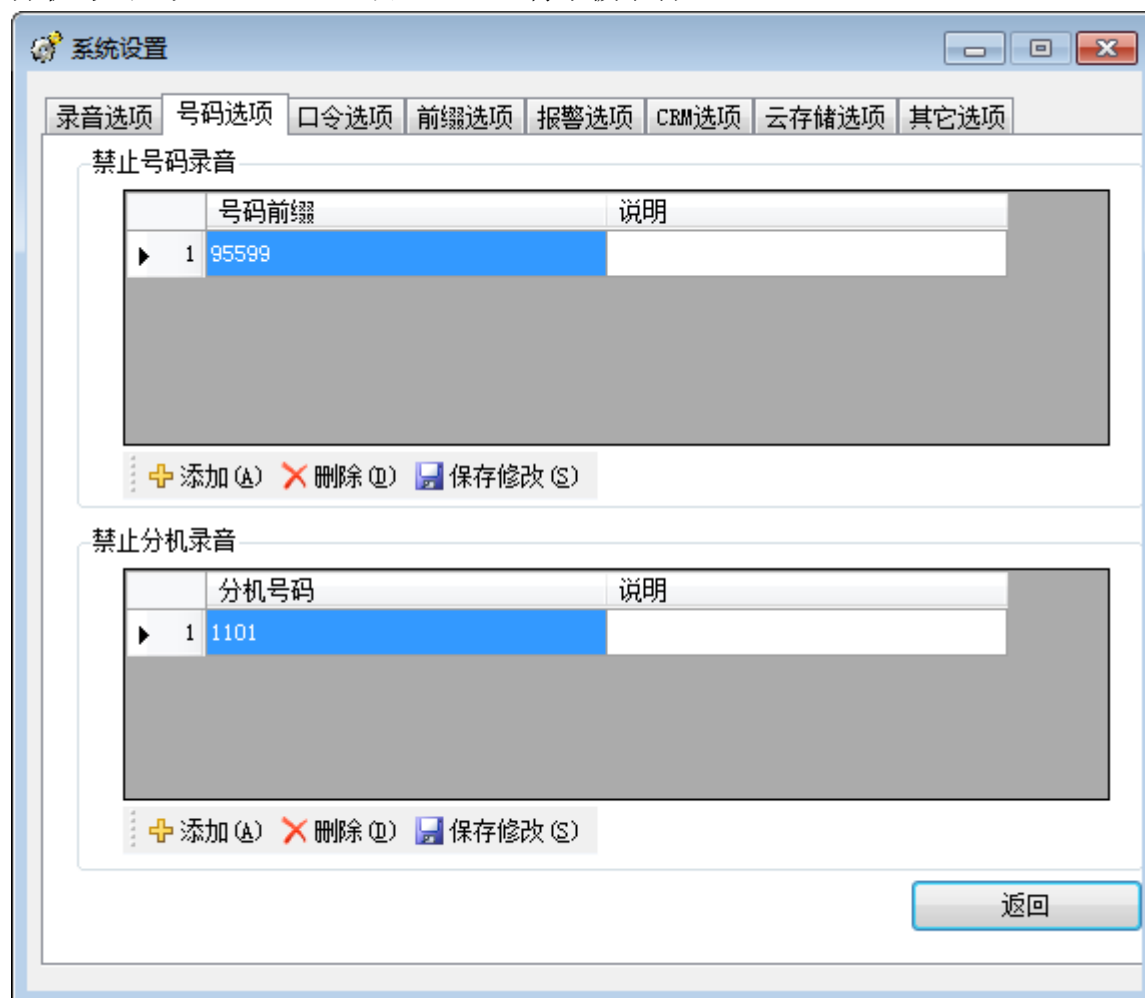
系统设置

录音选项 号码选项 口令选项 前缀选项 报警选项 CRM选项 云存储选项 其它选项

禁止号码录音

| | 号码前缀 | 说明 |
|---|---|---|
| 1 | 95599 | |

添加(A) 删除(D) 保存修改(S)

禁止分机录音

| | 分机号码 | 说明 |
|---|---|---|
| 1 | 1101 | |

添加(A) 删除(D) 保存修改(S)

返回